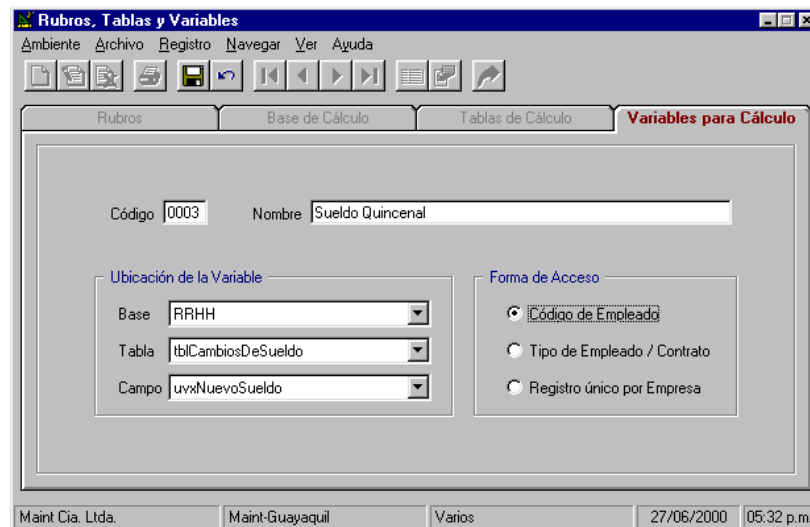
Rubros, Tablas y Variables

Ambiente Archivo Registro Navegar Ver Ayuda

Rubros | Base de Cálculo | Tablas de Cálculo | Variables para Cálculo

Código 0003 Nombre Sueldo Quincenal

Ubicación de la Variable

Base RRHH

Tabla tblCambiosDeSueldo

Campo uvxNuevoSueldo

Forma de Acceso

Código de Empleado

Tipo de Empleado / Contrato

Registro único por Empresa

Maint Cia. Ltda. | Maint-Guayaquil | Varios | 27/06/2000 | 05:32 p.m